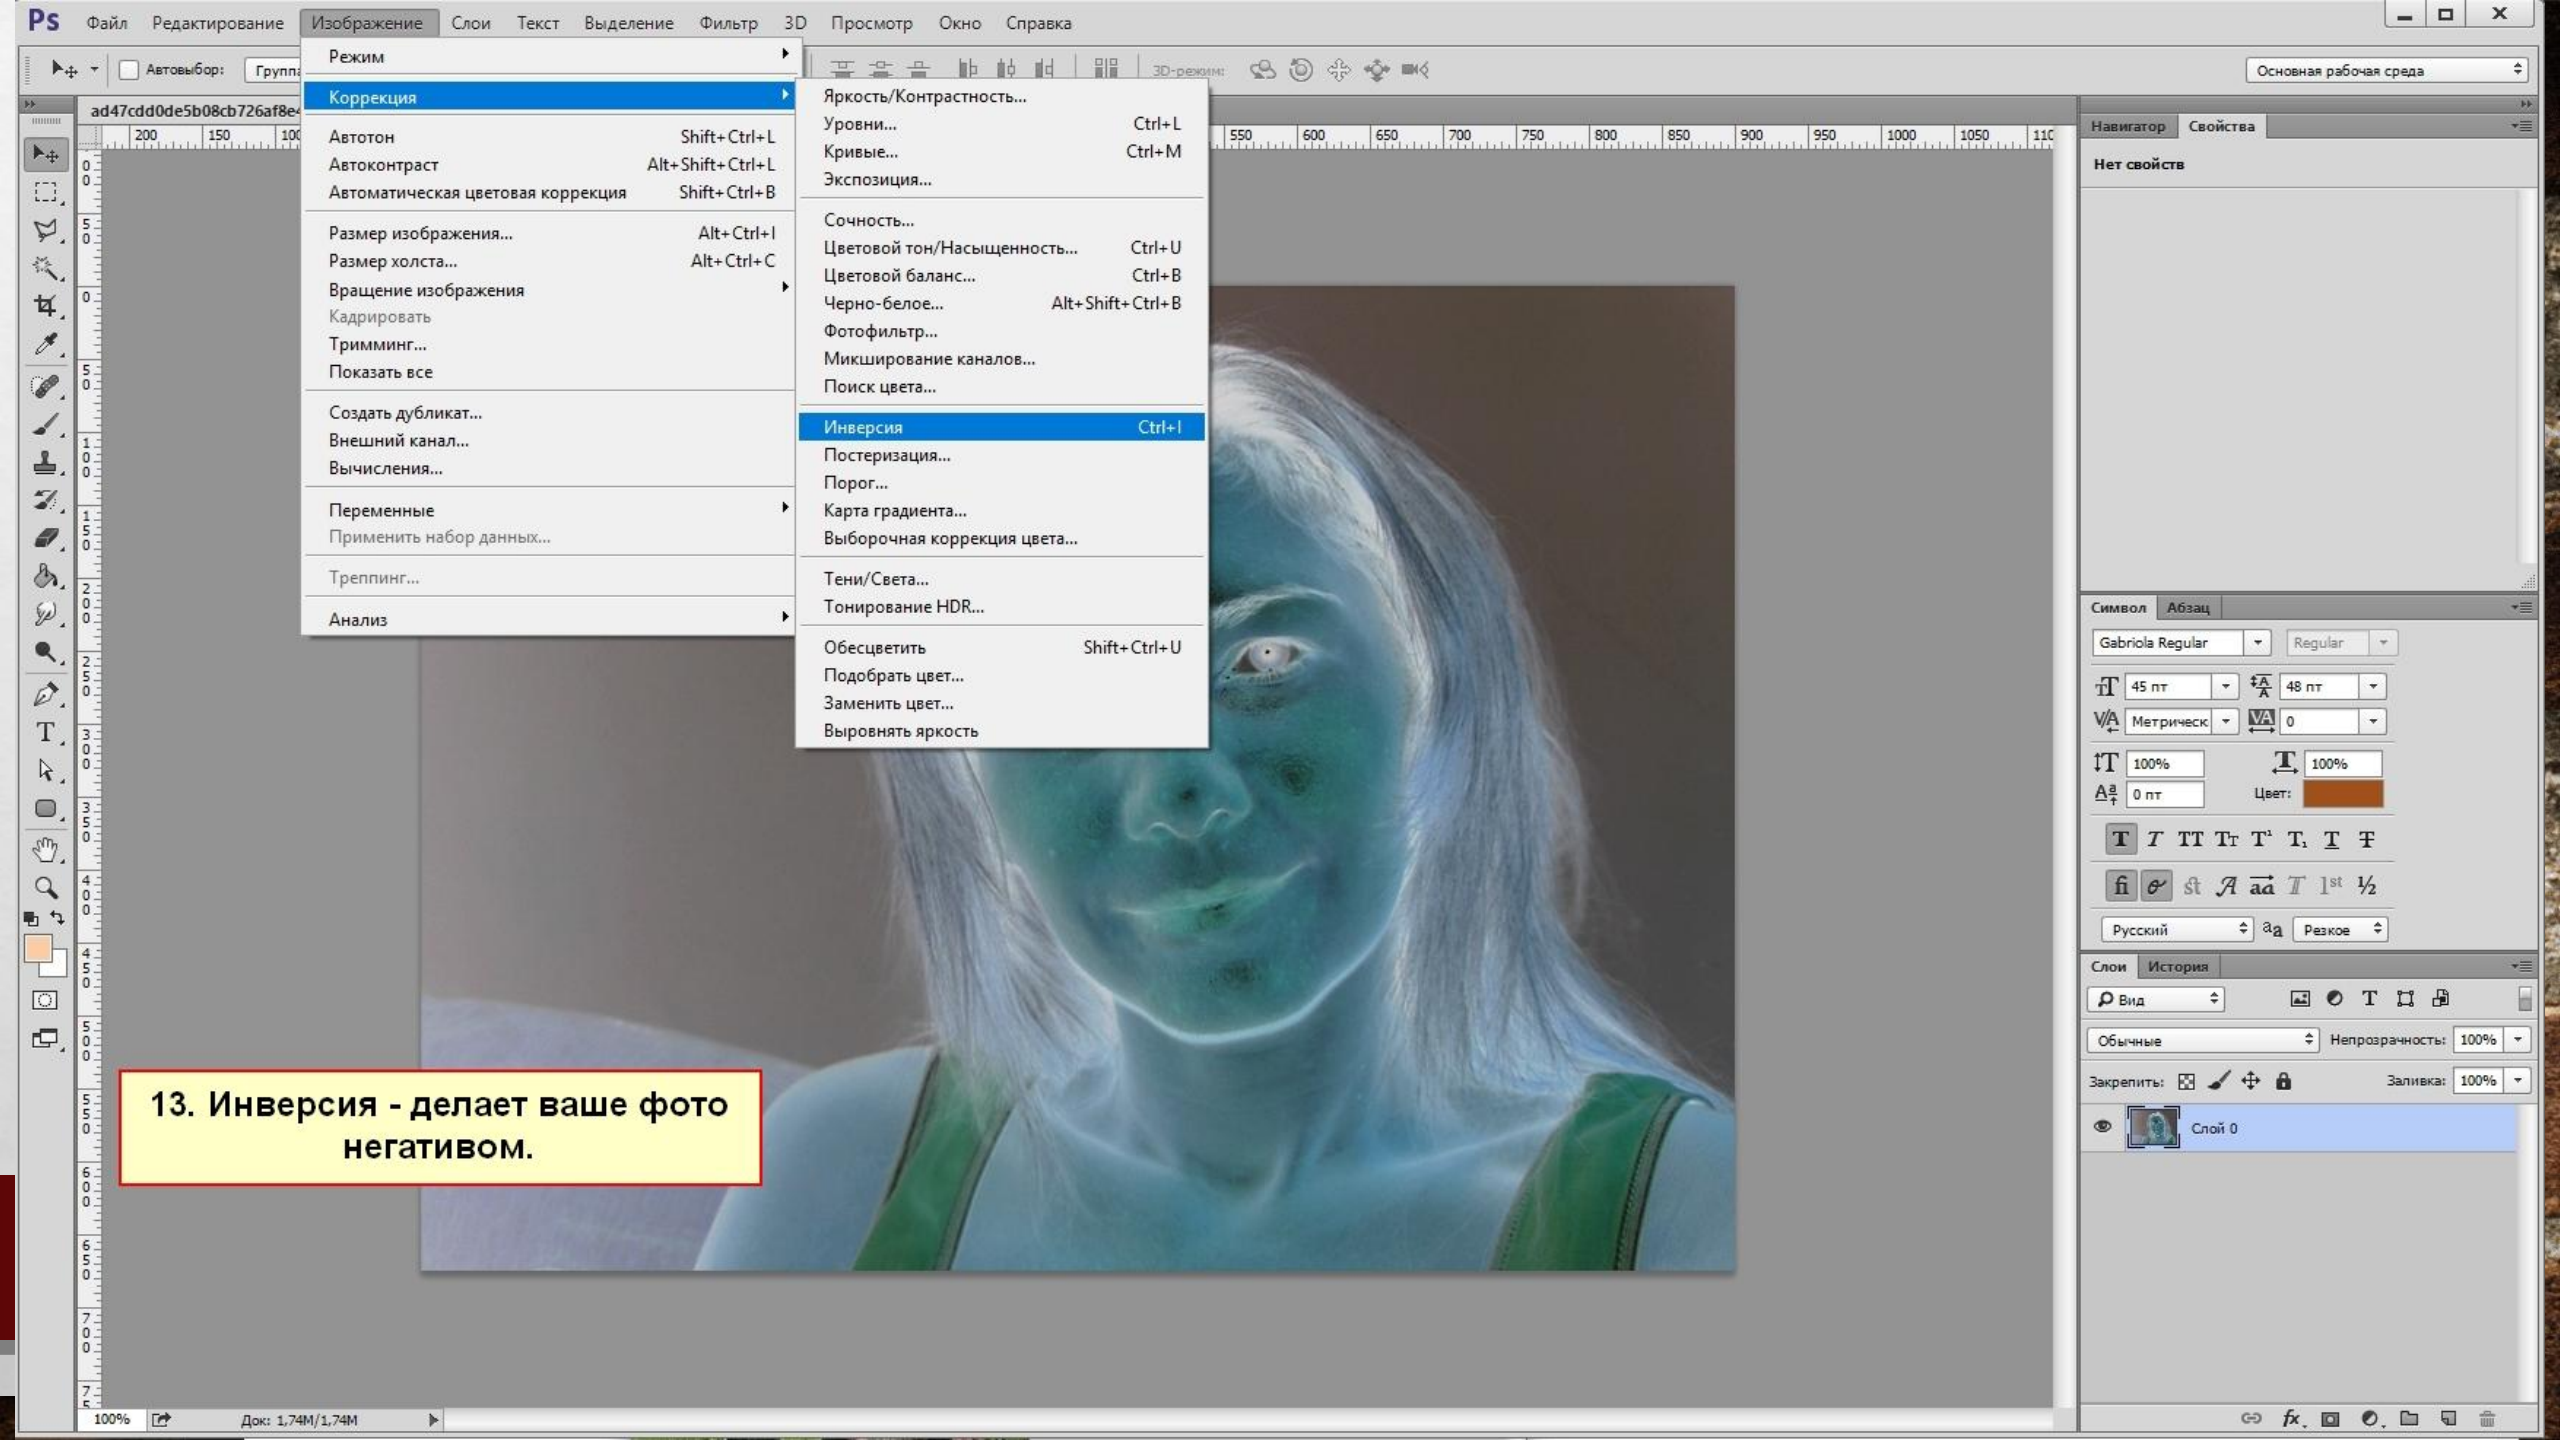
Ps Файл Редактирование Изображение Слои Текст Выделение Фильтр 3D Просмотр Окно Справка

Автовыбор: Групп

3D-режим:

Основная рабочая среда

ad47cdd0de5b08cb726af8e

200 150 100 550 600 650 700 750 800 850 900 950 1000 1050 110

Режим
Коррекция
Автотон Shift+Ctrl+L
Автоконтраст Alt+Shift+Ctrl+L
Автоматическая цветовая коррекция Shift+Ctrl+B
Размер изображения... Alt+Ctrl+I
Размер холста... Alt+Ctrl+C
Вращение изображения
Кадрировать
Тримминг...
Показать все
Создать дубликат...
Внешний канал...
Вычисления...
Переменные
Применить набор данных...
Треппинг...
Анализ

Яркость/Контрастность...
Уровни... Ctrl+L
Кривые... Ctrl+M
Экспозиция...
Сочность...
Цветовой тон/Насыщенность... Ctrl+U
Цветовой баланс... Ctrl+B
Черно-белое... Alt+Shift+Ctrl+B
Фотофильтр...
Микширование каналов...
Поиск цвета...
Инверсия Ctrl+I
Постеризация...
Порог...
Карта градиента...
Выборочная коррекция цвета...
Тени/Света...
Тонирование HDR...
Обесцветить Shift+Ctrl+U
Подобрать цвет...
Заменить цвет...
Выровнять яркость

Навигатор Свойства
Нет свойств

Символ Абзац
Gabriola Regular Regular
45 пт 48 пт
Метрическ 0
100% 100%
0 пт Цвет:
Русский Резкое

Слои История
Вид
Обычные Непрозрачность: 100%
Закрепить: Заливка: 100%
Слой 0

13. Инверсия - делает ваше фото негативом.

100% Док: 1,74M/1,74M